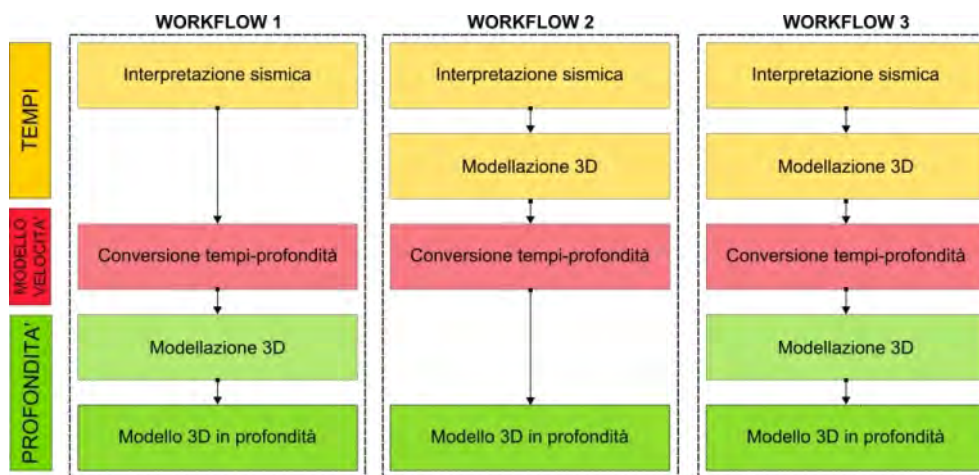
TEMPI

MODELLO VELOCITA'

PROFONDITA'

WORKFLOW 1

Interpretazione sismica

Conversione tempi-profondità

Modellazione 3D

Modello 3D in profondità

WORKFLOW 2

Interpretazione sismica

Modellazione 3D

Conversione tempi-profondità

Modello 3D in profondità

WORKFLOW 3

Interpretazione sismica

Modellazione 3D

Conversione tempi-profondità

Modellazione 3D

Modello 3D in profondità